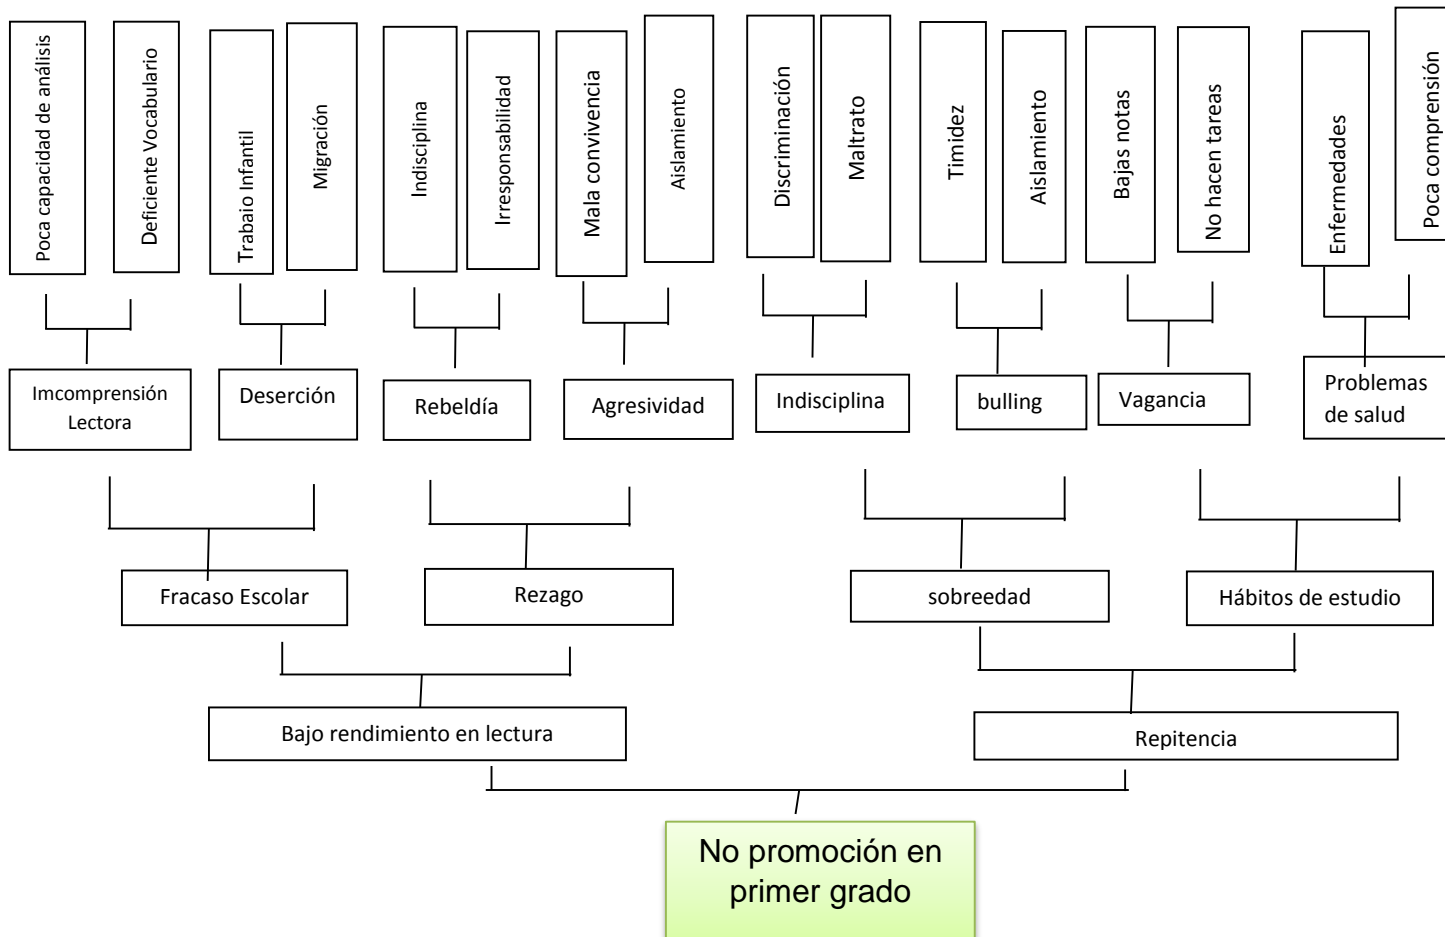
Poca capacidad de análisis

Deficiente Vocabulario

Trabaio Infantil

Migración

Indisciplina

Irresponsabilidad

Mala convivencia

Aislamiento

Discriminación

Maltrato

Timidez

Aislamiento

Bajas notas

No hacen tareas

Enfermedades

Poca comprensión

Imcomprensión Lectora

Deserción

Rebeldía

Agresividad

Indisciplina

bulling

Vagancia

Problemas de salud

Fracaso Escolar

Rezago

sobreedad

Hábitos de estudio

Bajo rendimiento en lectura

Repitencia

No promoción en primer grado